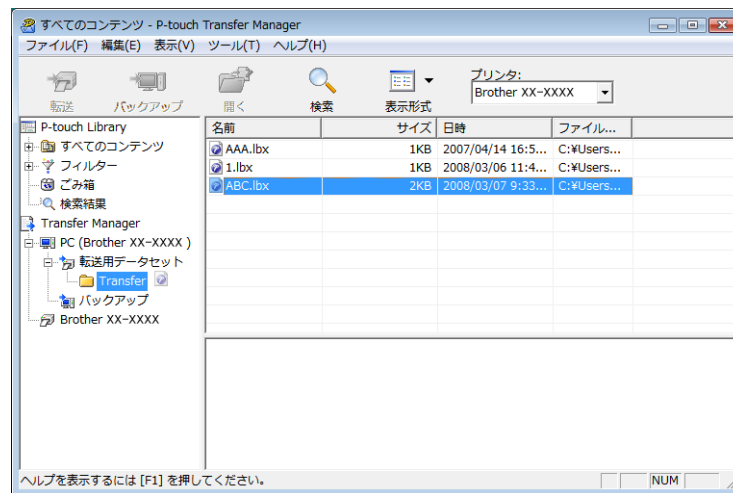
すべてのコンテンツ - P-touch Transfer Manager

ファイル(F) 編集(E) 表示(V) ツール(T) ヘルプ(H)

転送 バックアップ 開く 検索 表示形式 プリンタ: Brother XX-XXXX

P-touch Library
すべてのコンテンツ
フィルター
ごみ箱
検索結果
Transfer Manager
PC (Brother XX-XXXX )
転送用データセット
Transfer
バックアップ
Brother XX-XXXX

| 名前 | サイズ | 日時 | ファイル... |
|---|---|---|---|
| AAA.lbx | 1KB | 2007/04/14 16:5... | C:¥Users... |
| 1.lbx | 1KB | 2008/03/06 11:4... | C:¥Users... |
| ABC.lbx | 2KB | 2008/03/07 9:33... | C:¥Users... |

ヘルプを表示するには [F1] を押してください。 NUM